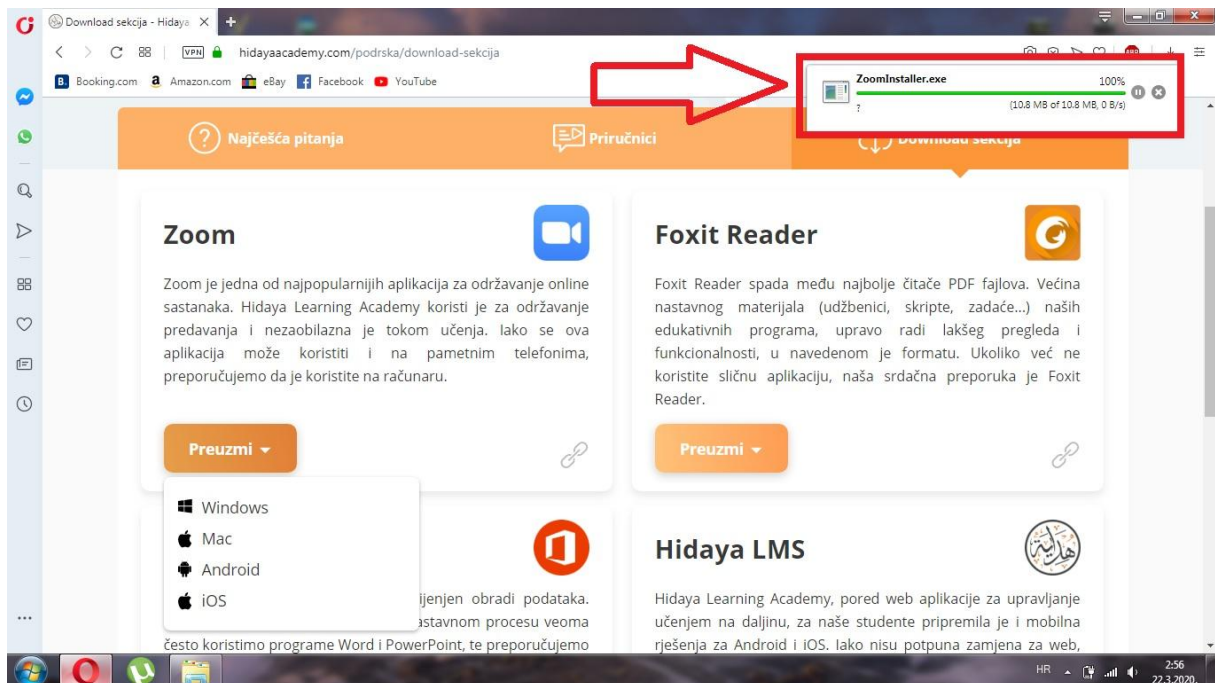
Download sekcija - Hidaya

hidayaacademy.com/podrska/download-sekcija

Booking.com Amazon.com eBay Facebook YouTube

ZoomInstaller.exe
100%
?
(10.8 MB of 10.8 MB, 0 B/s)

Najčešća pitanja
Priručnici
Download sekcija

Zoom

Zoom je jedna od najpopularnijih aplikacija za održavanje online sastanaka. Hidaya Learning Academy koristi je za održavanje predavanja i nezaobilazna je tokom učenja. Iako se ova aplikacija može koristiti i na pametnim telefonima, preporučujemo da je koristite na računaru.

Preuzmi

Windows
Mac
Android
iOS

Foxit Reader

Foxit Reader spada među najbolje čitače PDF fajlova. Većina nastavnog materijala (udžbenici, skripte, zadaće...) naših edukativnih programa, upravo radi lakšeg pregleda i funkcionalnosti, u navedenom je formatu. Ukoliko već ne koristite sličnu aplikaciju, naša srdačna preporuka je Foxit Reader.

Preuzmi

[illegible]ijenjen obradi podataka. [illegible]astavnom procesu veoma često koristimo programe Word i PowerPoint, te preporučujemo

Hidaya LMS

Hidaya Learning Academy, pored web aplikacije za upravljanje učenjem na daljinu, za naše studente pripremila je i mobilna rješenja za Android i iOS. Iako nisu potpuna zamjena za web,

HR
2:56
22.3.2020.